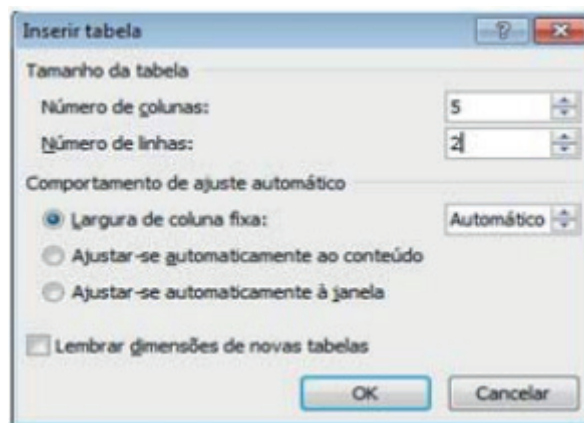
Inserir tabela
?
Tamanho da tabela
Número de colunas: 5
Número de linhas: 2
Comportamento de ajuste automático
Largura de coluna fixa: Automático
Ajustar-se automaticamente ao conteúdo
Ajustar-se automaticamente à janela
Lembrar dimensões de novas tabelas
OK
Cancelar